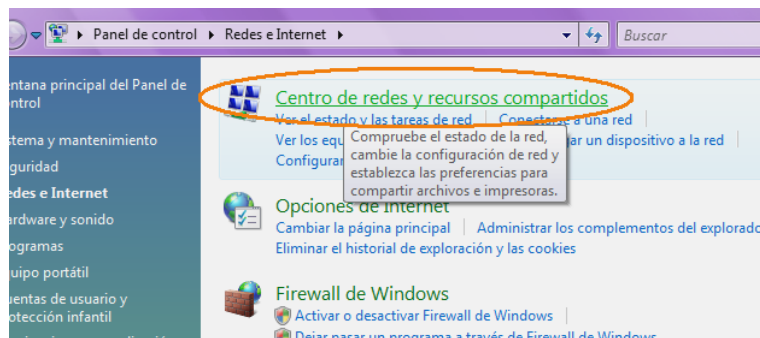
Panel de control ▸ Redes e Internet ▸

Buscar

ntana principal del Panel de ntrol

stema y mantenimiento

guridad

edes e Internet

rdware y sonido

ogramas

uipo portátil

uentas de usuario y otección infantil

Centro de redes y recursos compartidos

Ver el estado y las tareas de red | Conectarse a una red

Ver los equ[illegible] | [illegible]ar un dispositivo a la red

Configurar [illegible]

Compruebe el estado de la red, cambie la configuración de red y establezca las preferencias para compartir archivos e impresoras.

Opciones de Internet

Cambiar la página principal | Administrar los complementos del explorad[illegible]

Eliminar el historial de exploración y las cookies

Firewall de Windows

Activar o desactivar Firewall de Windows

Dejar pasar un programa a través de Firewall de Windows